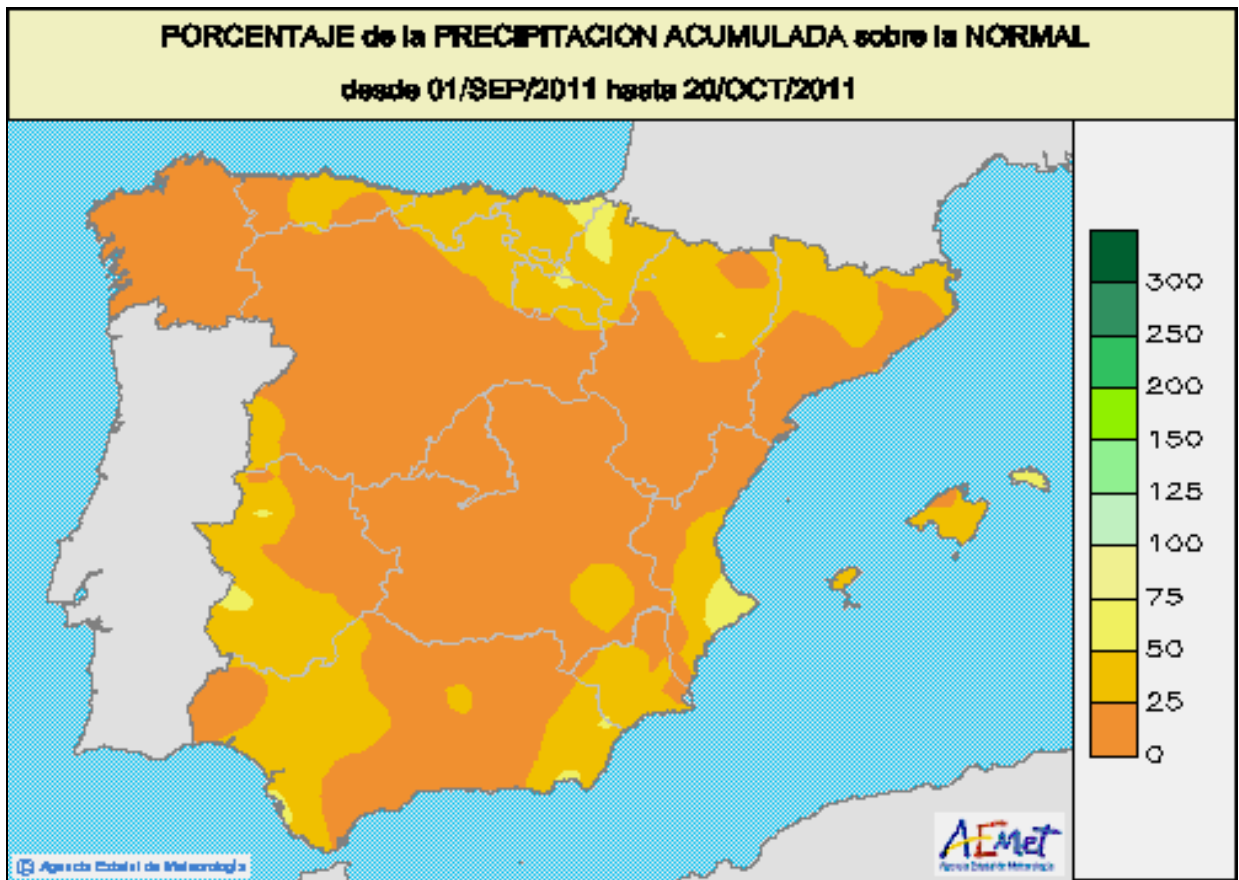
PORCENTAJE de la PRECIPITACION ACUMULADA sobre la NORMAL
desde 01/SEP/2011 hasta 20/OCT/2011

300
250
200
150
125
100
75
50
25
0

© Agencia Estatal de Meteorología

AEMet
Agencia Estatal de Meteorología